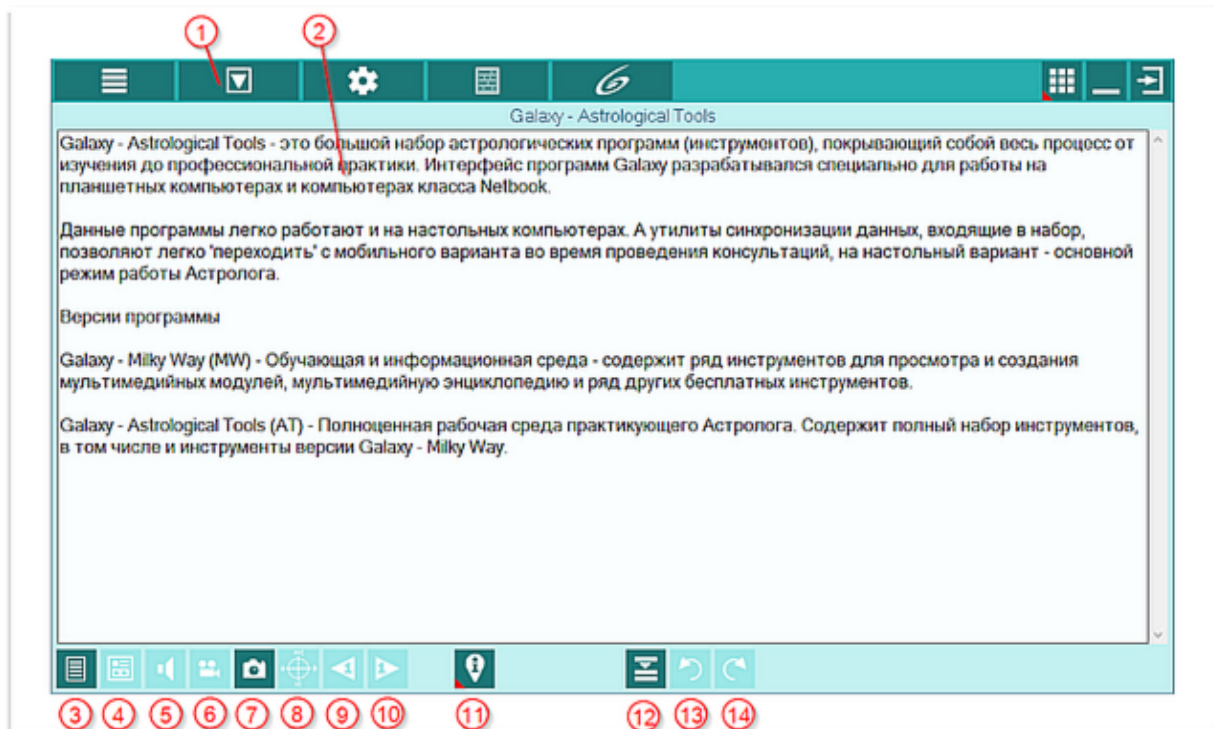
1 2

Galaxy - Astrological Tools

Galaxy - Astrological Tools - это большой набор астрологических программ (инструментов), покрывающий собой весь процесс от изучения до профессиональной практики. Интерфейс программ Galaxy разрабатывался специально для работы на планшетных компьютерах и компьютерах класса Netbook.

Данные программы легко работают и на настольных компьютерах. А утилиты синхронизации данных, входящие в набор, позволяют легко 'переходить' с мобильного варианта во время проведения консультаций, на настольный вариант - основной режим работы Астролога.

Версии программы

Galaxy - Milky Way (MW) - Обучающая и информационная среда - содержит ряд инструментов для просмотра и создания мультимедийных модулей, мультимедийную энциклопедию и ряд других бесплатных инструментов.

Galaxy - Astrological Tools (AT) - Полноценная рабочая среда практикующего Астролога. Содержит полный набор инструментов, в том числе и инструменты версии Galaxy - Milky Way.

3 4 5 6 7 8 9 10 11 12 13 14